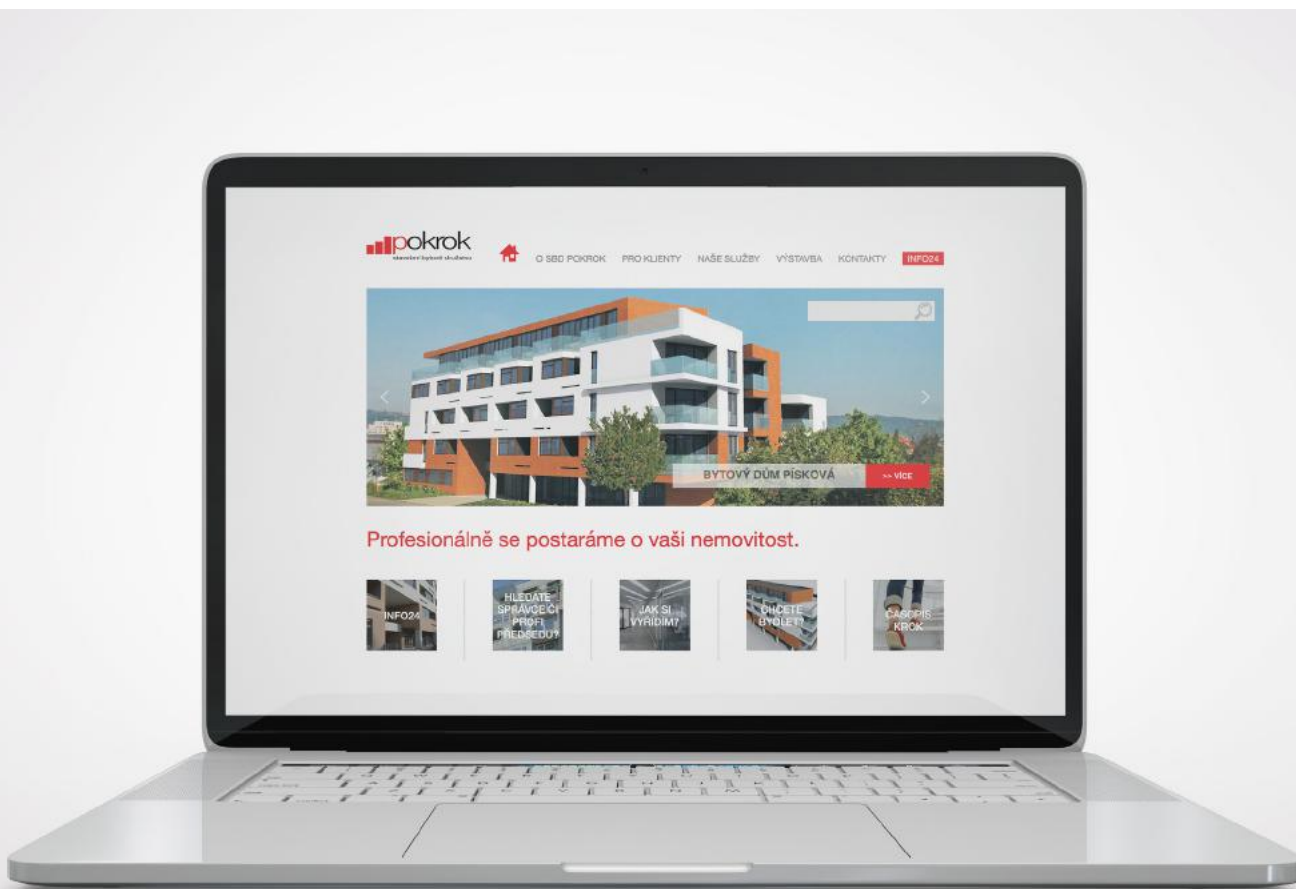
pokrok
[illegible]

O SBD POKROK PRO KLIENTY NAŠE SLUŽBY VÝSTAVBA KONTAKTY INFO24

BYTOVÝ DŮM PÍSKOVÁ
>> VÍCE

Profesionálně se postaráme o vaši nemovitost.

INFO24

HLEDÁTE SPRÁVCE ČI PROFI PŘEDSEDU?

JAK SI VYŘÍDÍM?

CHCETE BYDLET?

ČASOPIS KROK